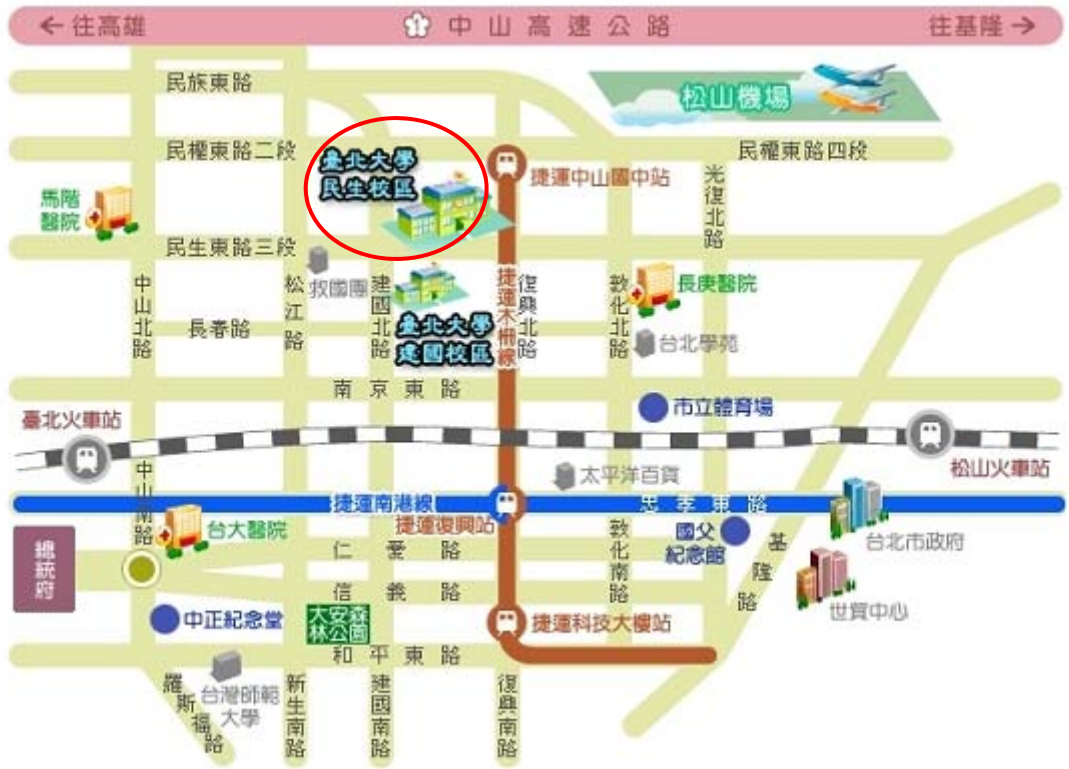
← 往高雄 中山高速公路 往基隆 →

松山機場

民族東路

民權東路二段

民權東路四段

臺北大學
民生校區

捷運中山國中站

光復北路

馬偕醫院

民生東路三段

救國團

松江路

建國北路

捷運木柵線

復興北路

敦化北路

長庚醫院

中山北路

長春路

臺北大學
建國校區

台北學苑

南京東路

市立體育場

臺北火車站

松山火車站

太平洋百貨

中山南路

捷運南港線

忠孝東路

台大醫院

捷運復興站

國父紀念館

台北市政府

總統府

仁愛路

敦化南路

基隆路

信義路

世貿中心

中正紀念堂

大安森林公園

捷運科技大樓站

和平東路

羅斯福路

台灣師範大學

新生南路

建國南路

復興南路